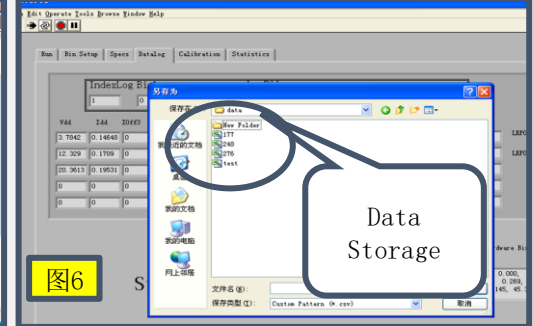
Edit Operate Tools Browse Window Help

Run | Bin Setup | Specs | Datalog | Calibration | Statistics

IndexLog Bi

1 0

Vdd I4d Ioff3

3.7842 0.14648 0

12.329 0.1709 0

20.3613 0.19531 0

0 0 0

0 0 0

另存为

保存在(I): data

New Folder
177
240
276
test

我最近的文档
桌面
我的文档
我的电脑
网上邻居

文件名(N):
保存类型(T): Custom Pattern (*.csv)

取消

Data Storage

LRPO
LRPO

rdware Bi

0.000,
0.269,
145, 45.

图6

S